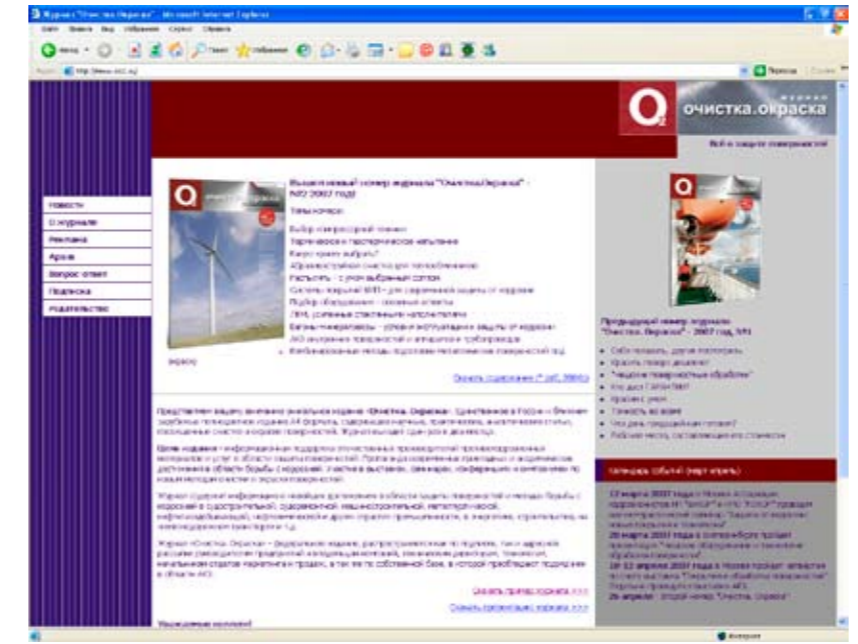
Журнал "Очистка.Окраска" - Microsoft Internet Explorer

Файл Правка Вид Избранное Сервис Справка

Назад Поиск Избранное

Адрес http://www.ooz.ru

Переход

очистка.окраска

Всё о защите поверхностей

Новости
О журнале
Реклама
Архив
Вопрос-ответ
Подписка
Издательство

Вышел в свет новый номер журнала "Очистка.Окраска" - №2 2007 года

Темы номера:

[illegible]
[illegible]
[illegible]
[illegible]
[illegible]
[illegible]
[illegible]
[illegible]
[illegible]
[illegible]
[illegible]

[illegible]

Скачать содержание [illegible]

Предыдущий номер журнала "Очистка. Окраска" - 2007 год, №1

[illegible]
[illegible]
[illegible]
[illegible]
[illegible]
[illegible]
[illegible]
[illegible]

Представляем вашему вниманию уникальное издание «Очистка. Окраска». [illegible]

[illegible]

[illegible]

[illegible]

Скачать пример журнала >>>
Скачать презентацию журнала >>>

Календарь событий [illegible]

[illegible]

Уважаемые коллеги!

Интернет